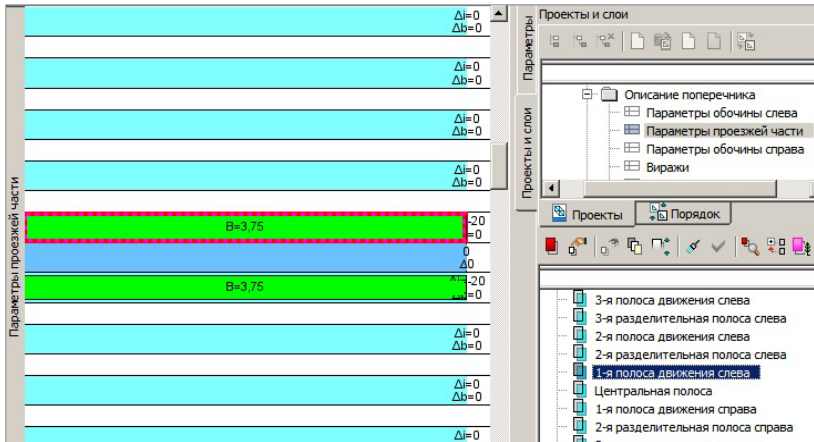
Параметры проезжей части

Δi=0
Δb=0

Δi=0
Δb=0

Δi=0
Δb=0

Δi=0
Δb=0

B=3,75
-20
=0

0
Δ0

B=3,75
-20
=0

Δi=0
Δb=0

Δi=0
Δb=0

Δi=0

Параметры

Проекты и слои

Проекты и слои

Описание поперечника
Параметры обочины слева
Параметры проезжей части
Параметры обочины справа
Виражи

Проекты
Порядок

3-я полоса движения слева
3-я разделительная полоса слева
2-я полоса движения слева
2-я разделительная полоса слева
1-я полоса движения слева
Центральная полоса
1-я полоса движения справа
2-я разделительная полоса справа